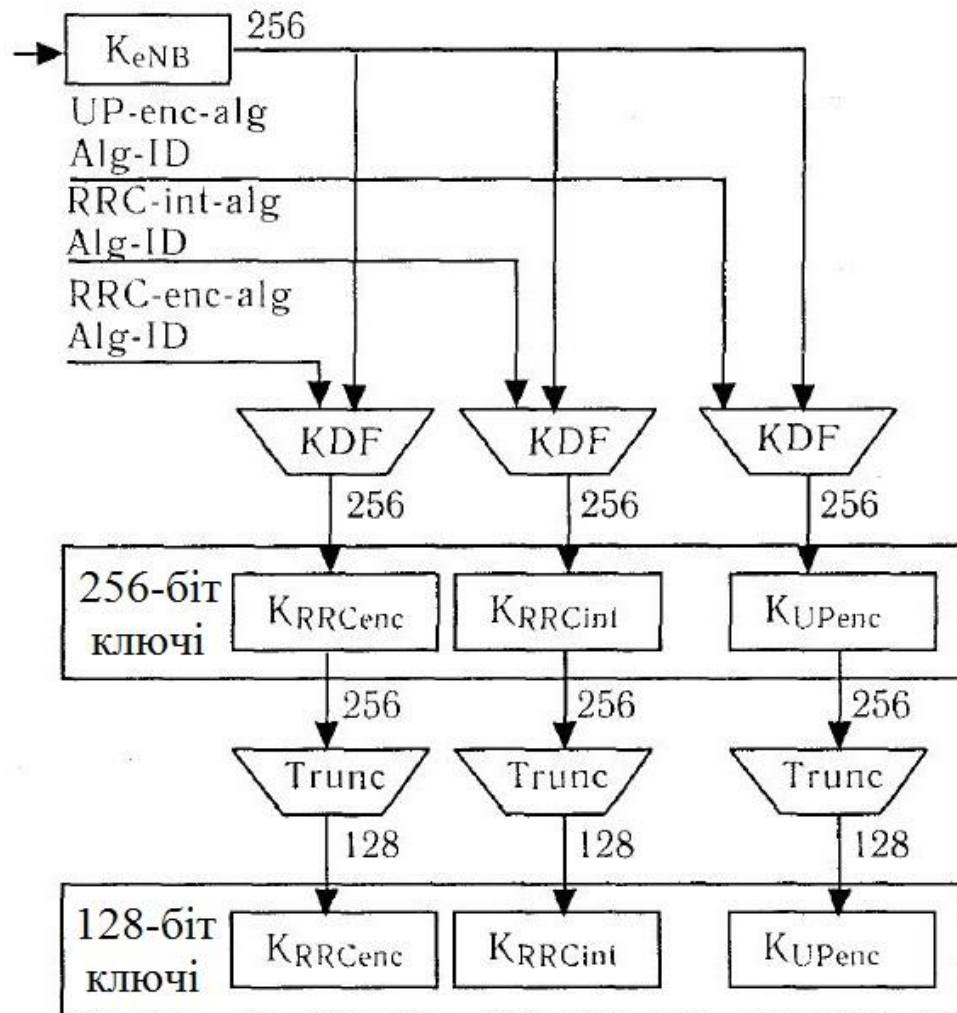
$K_{eNB}$
256
UP-enc-alg
Alg-ID
RRC-int-alg
Alg-ID
RRC-enc-alg
Alg-ID

KDF
KDF
KDF
256
256
256

256-біт ключі
$K_{RRCenc}$
$K_{RRCint}$
$K_{UPenc}$
256
256
256

Trunc
Trunc
Trunc
128
128
128

128-біт ключі
$K_{RRCenc}$
$K_{RRCint}$
$K_{UPenc}$